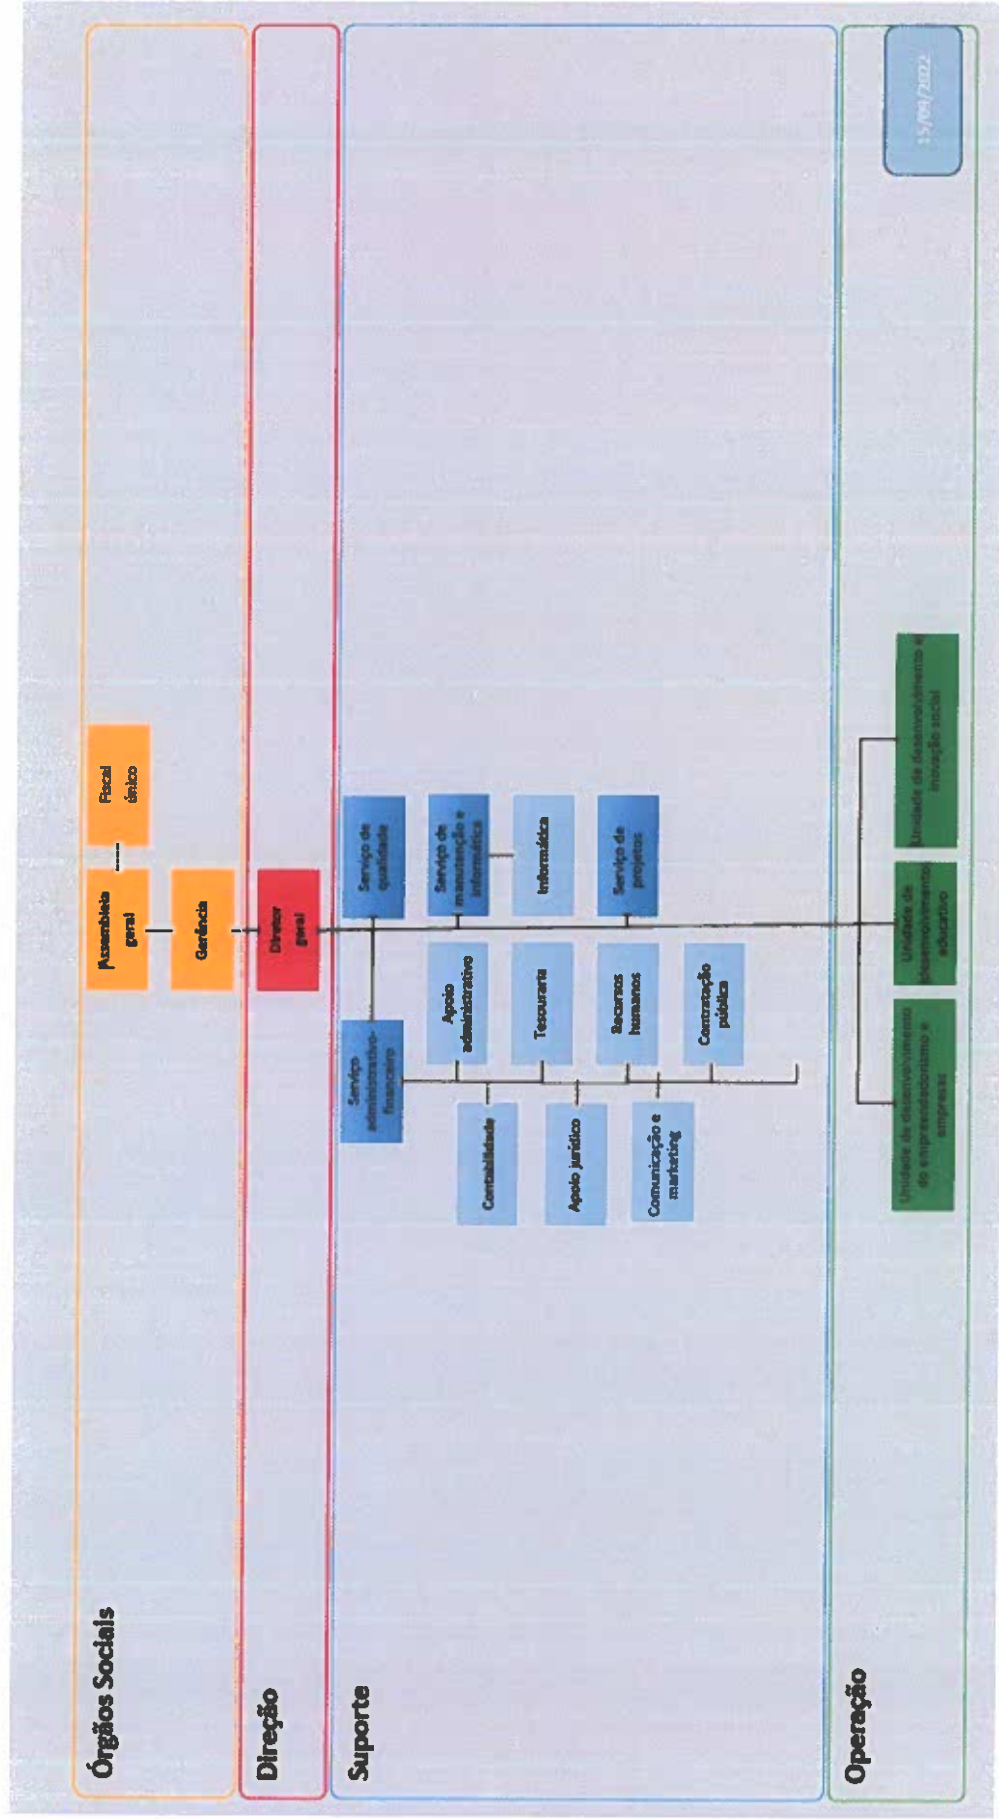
Órgãos Sociais

Assembleia geral

Fiscal único

Gerência

Direção

Diretor geral

Suporte

Serviço de qualidade

Serviço de manutenção e informática

Informática

Serviço de projetos

Serviço administrativo-financeiro

Apoio administrativo

Tesouraria

Recursos humanos

Contratação pública

Contabilidade

Apoio jurídico

Comunicação e marketing

Operação

Unidade de desenvolvimento do empreendedorismo e empresas

Unidade de desenvolvimento educativo

Unidade de desenvolvimento e inovação social

15/09/2022